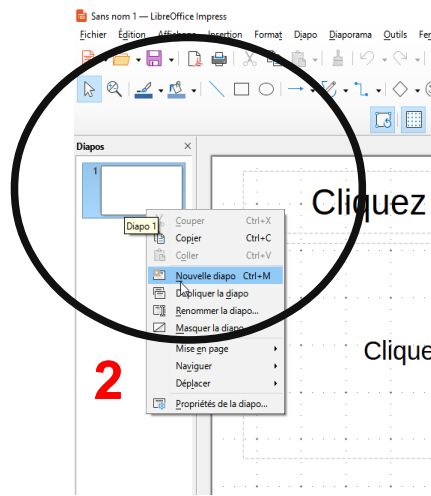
Sans nom 1 — LibreOffice Impress

Fichier Édition Affichage Insertion Format Diapo Diaporama Outils Fe

Diapos

1

Diapo 1

Couper Ctrl+X
Copier Ctrl+C
Coller Ctrl+V
Nouvelle diapo Ctrl+M
Dupliquer la diapo
Renommer la diapo...
Masquer la diapo
Mise en page
Naviguer
Déplacer
Propriétés de la diapo...

2

Cliquez

Clique